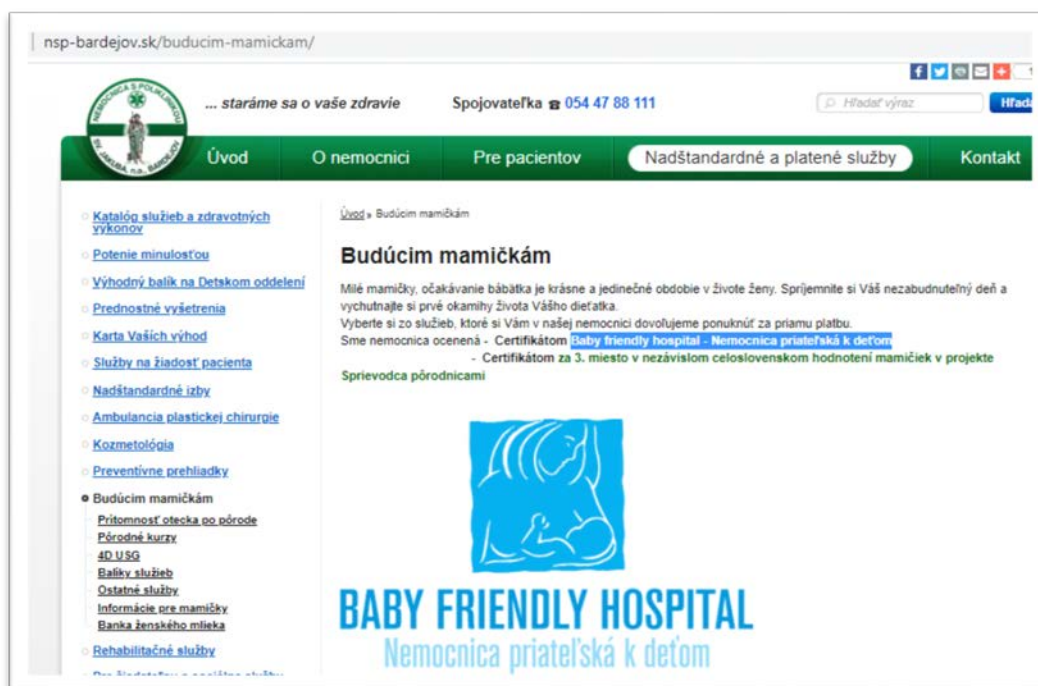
nsp-bardejov.sk/buducim-mamickam/

NEMOCNICA S POLIKLINIKOU SV. JAKUBA, n.o., BARDEJOV

... staráme sa o vaše zdravie

Spojovateľka ☎ 054 47 88 111

Hľadať výraz

Hľadať

Úvod | O nemocnici | Pre pacientov | Nadštandardné a platené služby | Kontakt

Katalóg služieb a zdravotných výkonov
Potenie minulosťou
Výhodný balík na Detskom oddelení
Prednostné vyšetrenia
Karta Vašich výhod
Služby na žiadosť pacienta
Nadštandardné izby
Ambulancia plastickej chirurgie
Kozmetológia
Preventívne prehliadky
Budúcim mamičkám
Prítomnosť otecka po pôrode
Pôrodné kurzy
4D USG
Balíky služieb
Ostatné služby
Informácie pre mamičky
Banka ženského mlieka
Rehabilitačné služby
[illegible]

Úvod » Budúcim mamičkám

Budúcim mamičkám

Milé mamičky, očakávanie bábätka je krásne a jedinečné obdobie v živote ženy. Spríjemnite si Váš nezabudnuteľný deň a vychutnajte si prvé okamihy života Vášho dieťatka.
Vyberte si zo služieb, ktoré si Vám v našej nemocnici dovoľujeme ponuknúť za priamu platbu.
Sme nemocnica ocenená - Certifikátom Baby friendly hospital - Nemocnica priateľská k deťom
- Certifikátom za 3. miesto v nezávislom celoslovenskom hodnotení mamičiek v projekte Sprievodca pôrodnicami

BABY FRIENDLY HOSPITAL
Nemocnica priateľská k deťom